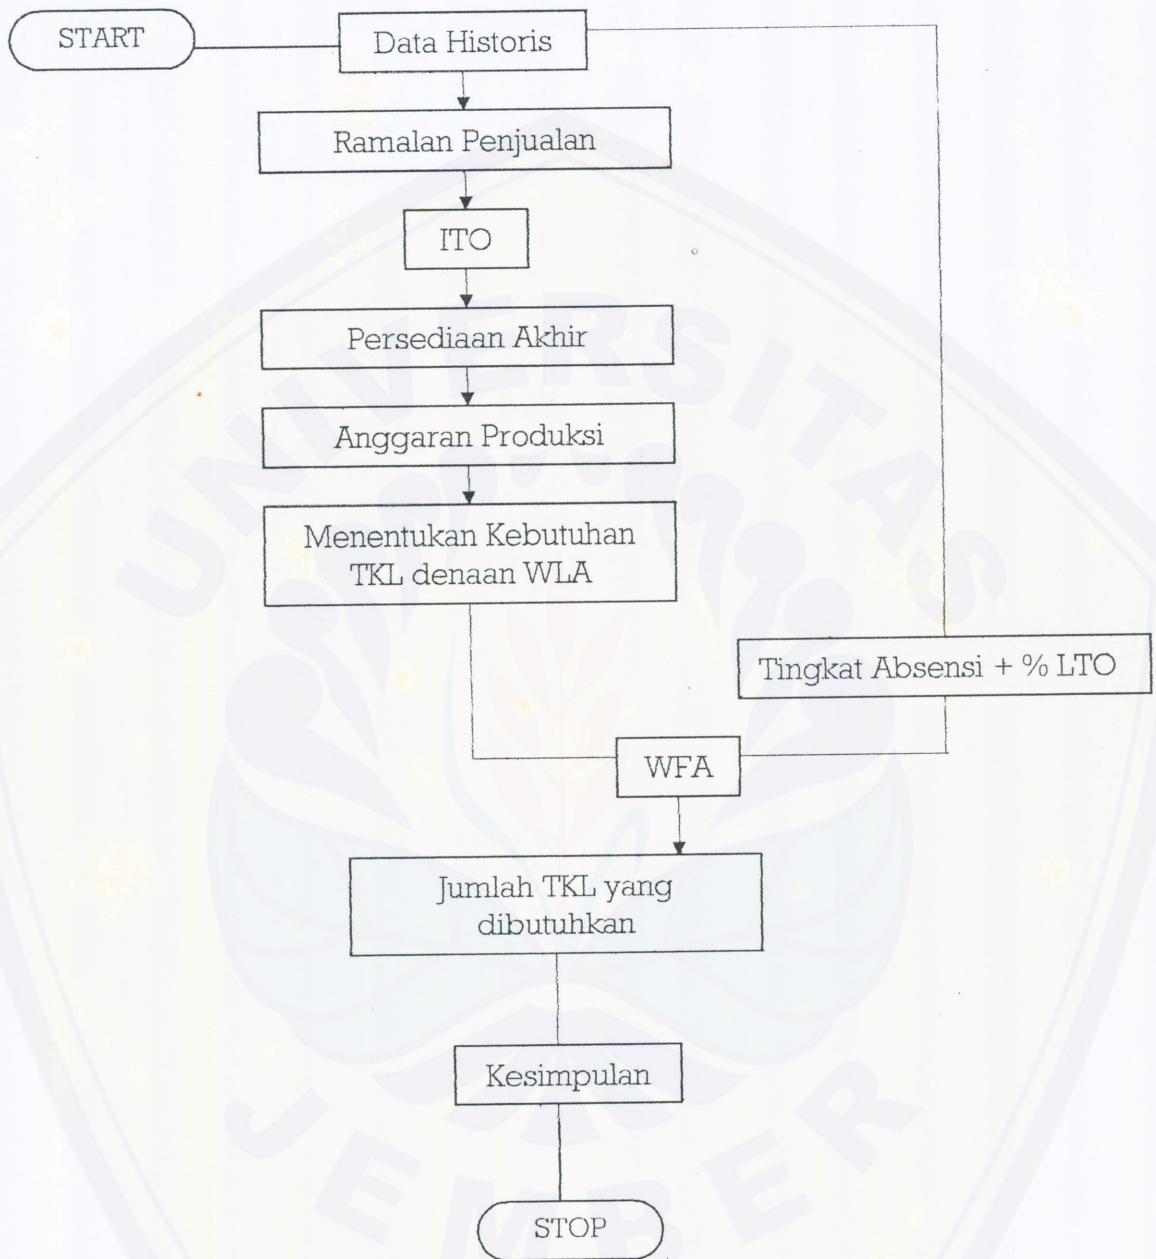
START

Data Historis

Ramalan Penjualan

ITO

Persediaan Akhir

Anggaran Produksi

Menentukan Kebutuhan TKL denaan WLA

Tingkat Absensi + % LTO

WFA

Jumlah TKL yang dibutuhkan

Kesimpulan

STOP

UNIVERSITAS JEMBER